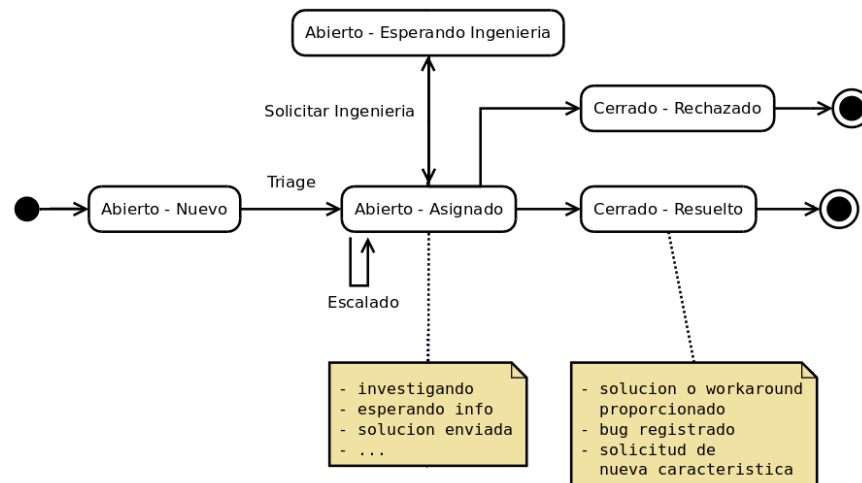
Abierto - Esperando Ingenieria

Solicitar Ingenieria

Cerrado - Rechazado

Triage

Abierto - Nuevo

Abierto - Asignado

Cerrado - Resuelto

Escalado

- investigando
- esperando info
- solucion enviada
- ...

- solucion o workaround proporcionado
- bug registrado
- solicitud de nueva caracteristica